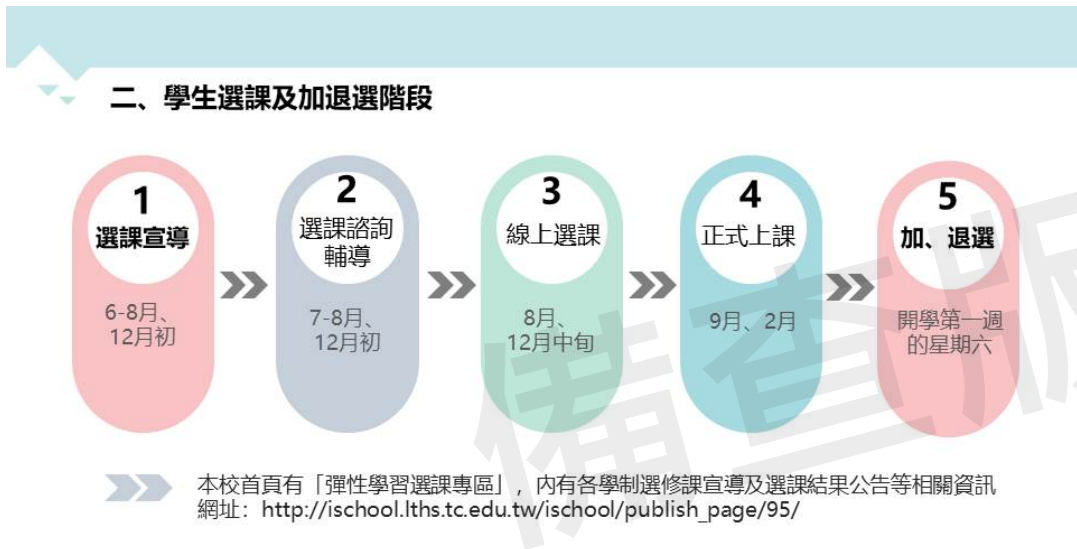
二、學生選課及加退選階段

1
選課宣導
6-8月、12月初

2
選課諮詢輔導
7-8月、12月初

3
線上選課
8月、12月中旬

4
正式上課
9月、2月

5
加、退選
開學第一週的星期六

本校首頁有「彈性學習選課專區」，內有各學制選修課宣導及選課結果公告等相關資訊
網址：http://ischool.lths.tc.edu.tw/ischool/publish_page/95/

備審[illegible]